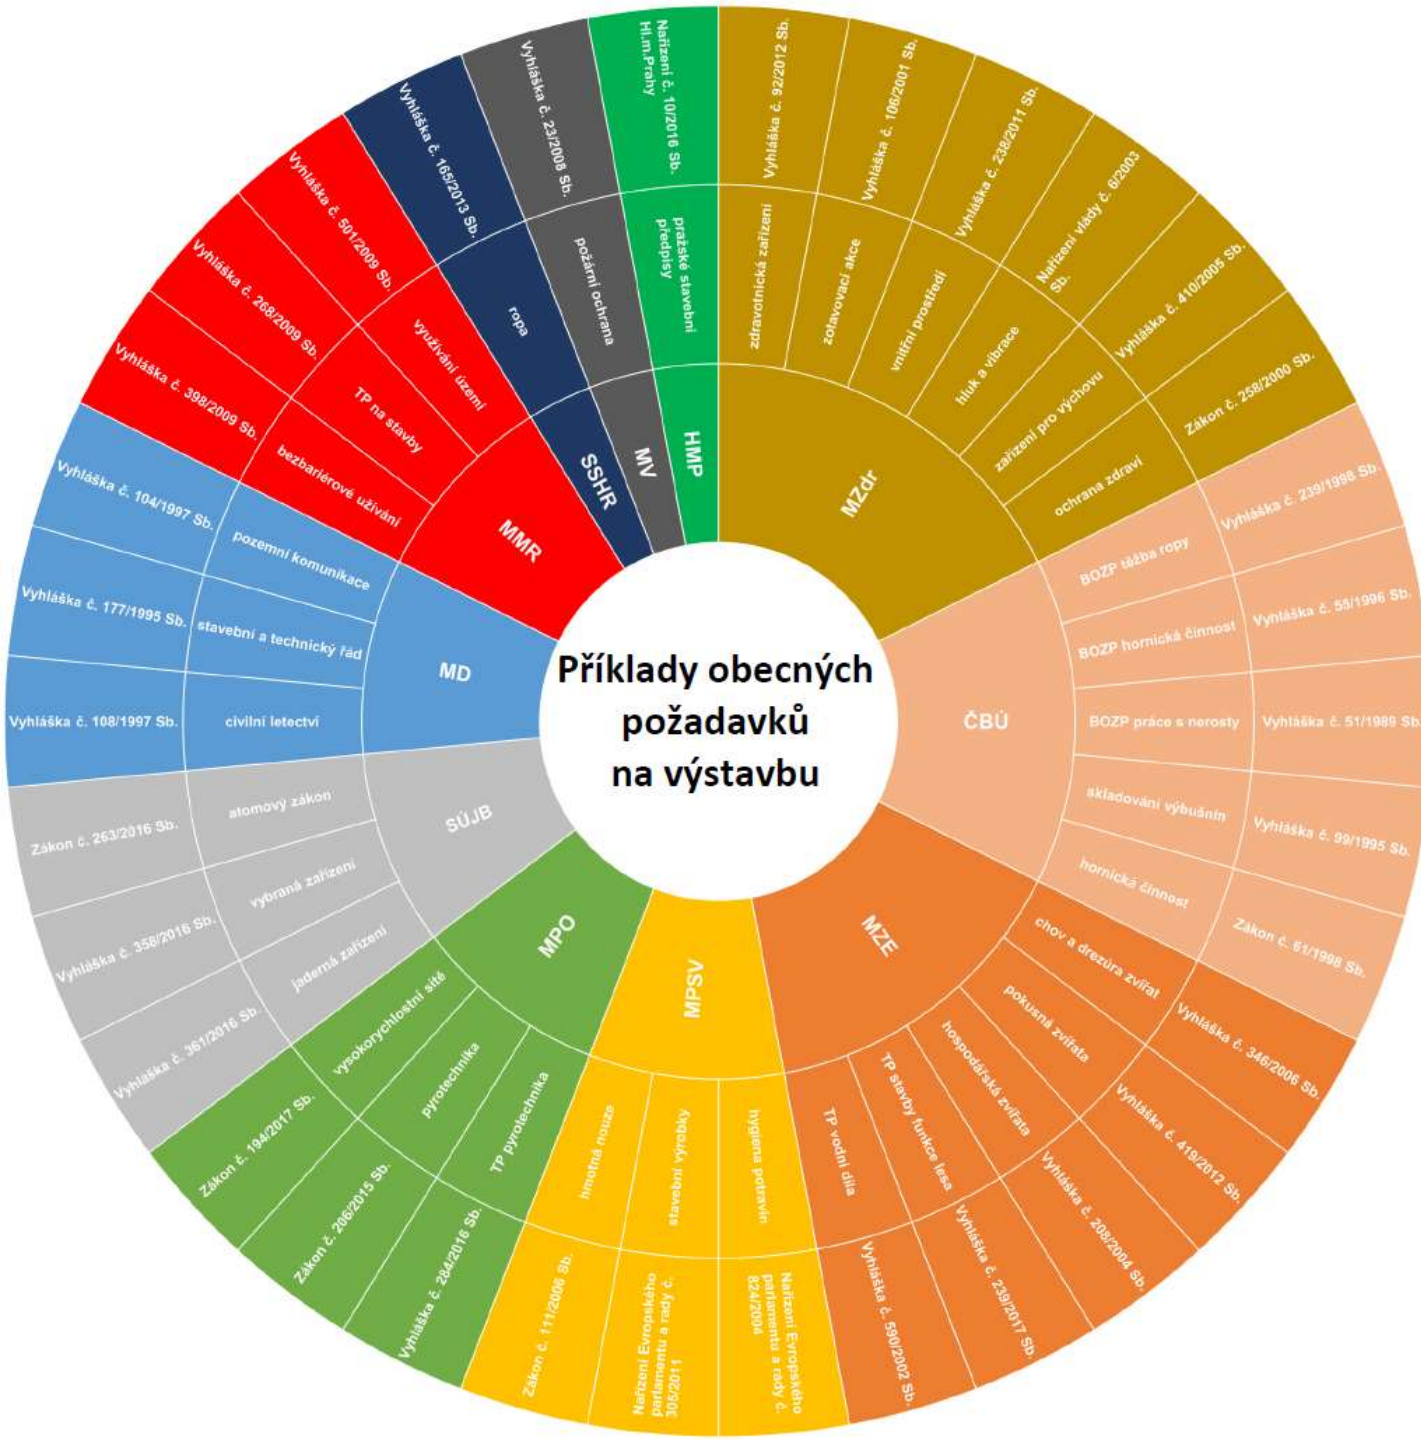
Příklady obecných požadavků na výstavbu

HMP
pražské stavební předpisy
Nařízení č. 10/2016 Sb. Hl.m.Prahy

MZdr
zdravotnická zařízení
Vyhláška č. 92/2012 Sb.
zotavovací akce
Vyhláška č. 106/2001 Sb.
vnitřní prostředí
Vyhláška č. 238/2011 Sb.
hluk a vibrace
Nařízení vlády č. 6/2003 Sb.
zařízení pro výchovu
Vyhláška č. 410/2005 Sb.
ochrana zdraví
Zákon č. 258/2000 Sb.

ČBÚ
BOZP těžba ropy
Vyhláška č. 239/1998 Sb.
BOZP hornická činnost
Vyhláška č. 55/1996 Sb.
BOZP práce s nerosty
Vyhláška č. 51/1989 Sb.
skladování výbušnin
Vyhláška č. 99/1995 Sb.
hornická činnost
Zákon č. 61/1998 Sb.

MZE
chov a drezúra zvířat
Vyhláška č. 346/2006 Sb.
pokusná zvířata
Vyhláška č. 419/2012 Sb.
hospodářská zvířata
Vyhláška č. 208/2004 Sb.
TP stavby funkce lesa
Vyhláška č. 239/2017 Sb.
TP vodní díla
Vyhláška č. 590/2002 Sb.

MPSV
hygiena potravin
Nařízení Evropského parlamentu a rady č. 824/2004
stavební výrobky
Nařízení Evropského parlamentu a rady č. 305/2011
hmotná nouze
Zákon č. 111/2006 Sb.

MPO
TP pyrotechnika
Vyhláška č. 284/2016 Sb.
pyrotechnika
Zákon č. 206/2015 Sb.
vysokorychlostní sítě
Zákon č. 194/2017 Sb.

SÚJB
jaderná zařízení
Vyhláška č. 361/2016 Sb.
vybraná zařízení
Vyhláška č. 358/2016 Sb.
atomový zákon
Zákon č. 263/2016 Sb.

MD
civilní letectví
Vyhláška č. 108/1997 Sb.
stavební a technický řád
Vyhláška č. 177/1995 Sb.
pozemní komunikace
Vyhláška č. 104/1997 Sb.

MMR
bezbariérové užívání
Vyhláška č. 398/2009 Sb.
TP na stavby
Vyhláška č. 268/2009 Sb.
využívání území
Vyhláška č. 501/2009 Sb.

SSHR
ropa
Vyhláška č. 165/2013 Sb.

MV
požární ochrana
Vyhláška č. 23/2008 Sb.